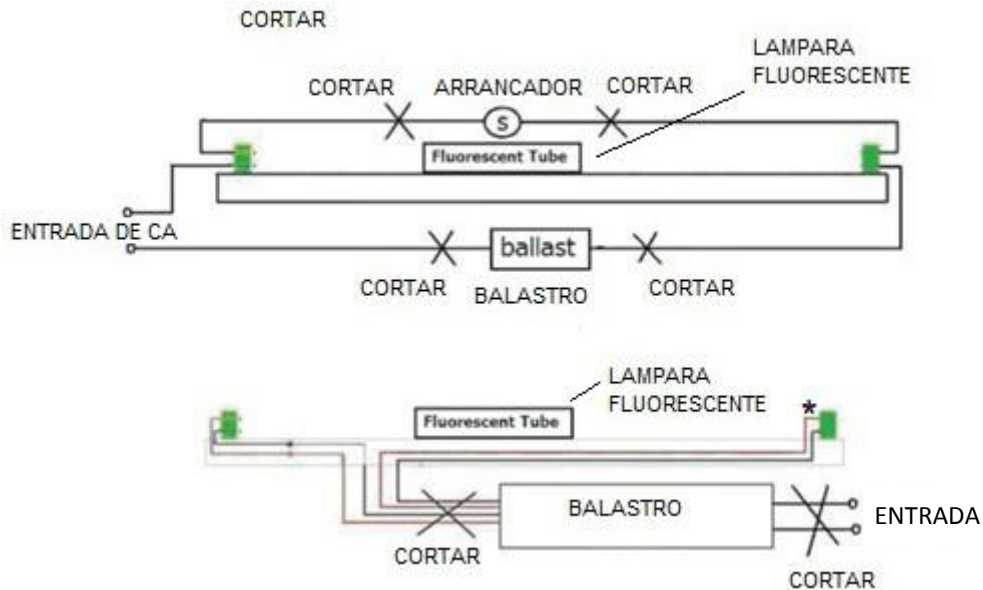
CORTAR

LAMPARA FLUORESCENTE

CORTAR ARRANCADOR CORTAR

S

Fluorescent Tube

ENTRADA DE CA

ballast

CORTAR BALASTRO CORTAR

LAMPARA FLUORESCENTE

Fluorescent Tube

*

BALASTRO

ENTRADA

CORTAR

CORTAR